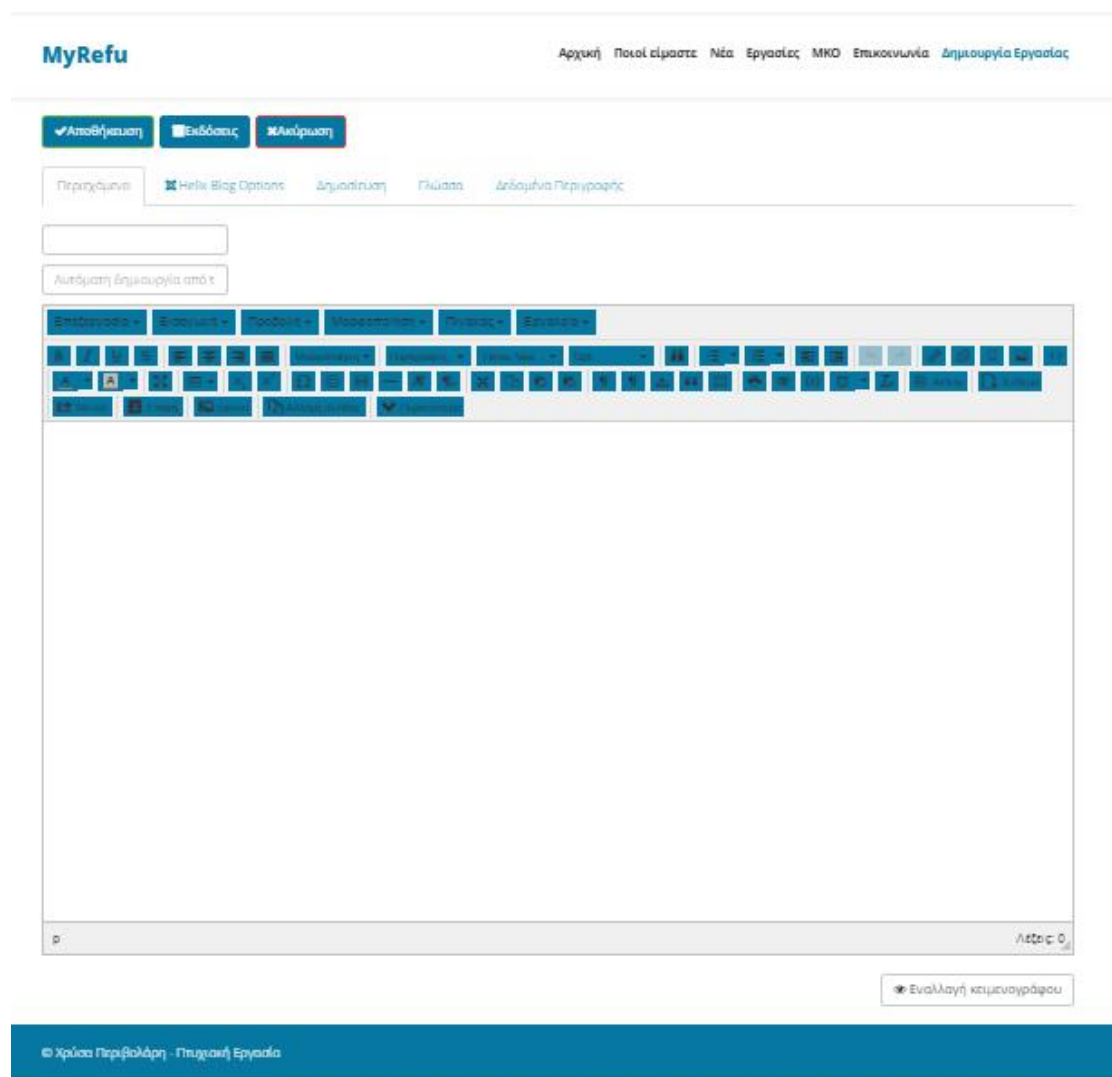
MyRefu

Αρχική Ποιοί είμαστε Νέα Εργασίες ΜΚΟ Επικοινωνία Δημιουργία Εργασίας

✔Αποθήκευση Εκδόσεις ✖Ακύρωση

Περιεχόμενο Helix Blog Options Δημοσίευση Γλώσσα Δεδομένα Περιγραφής

Αυτόματη δημιουργία από τ

Επεξεργασία Εισαγωγή Προβολή Μορφοποίηση Πίνακας Εργαλεία

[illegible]

p

Λέξεις: 0

Εναλλαγή κειμενογράφου

© Χρύσα Περιβολάρη - Πτυχιακή Εργασία